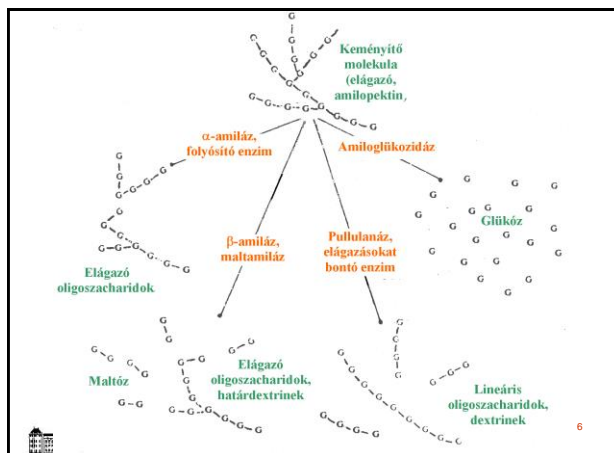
Keményítő molekula (elágazó, amilopektin,

α-amiláz, folyósító enzim

Amiloglükozidáz

Glükóz

β-amiláz, maltamiláz

Pullulanáz, elágazásokat bontó enzim

Elágazó oligoszacharidok

Maltóz

Elágazó oligoszacharidok, határdextrinek

Lineáris oligoszacharidok, dextrinek

6